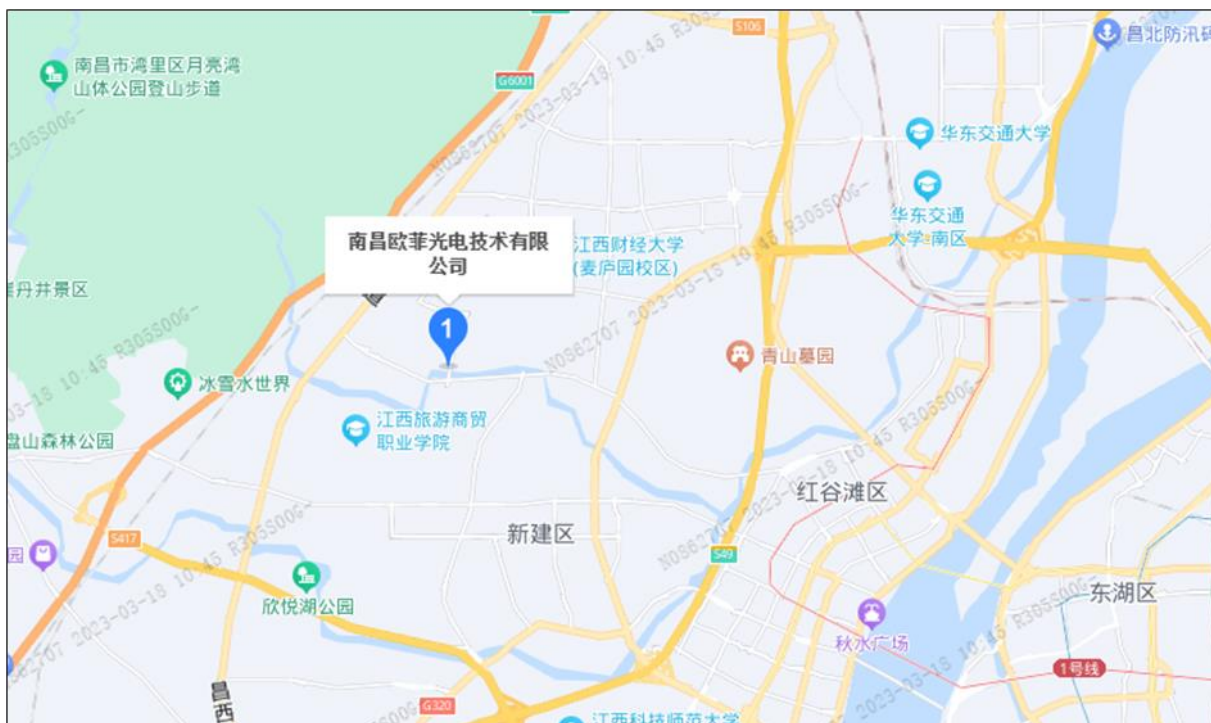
南昌市湾里区月亮湾山体公园登山步道

G6001

S106

昌北防汛码

华东交通大学

华东交通大学·南区

南昌欧菲光电技术有限公司

1

江西财经大学(麦庐园校区)

丹井景区

青山墓园

冰雪水世界

江西旅游商贸职业学院

盘山森林公园

红谷滩区

新建区

S417

S49

欣悦湖公园

东湖区

秋水广场

1号线

G320

昌西

江西科技师范大学

N0S62707 2023-03-18 10:45 R3055006

N0S62707 2023-03-18 10:45 R3055006

N0S62707 2023-03-18 10:45 R3055006

N0S62707 2023-03-18 10:45 R3055006

N0S62707 2023-03-18 10:45 R3055006

N0S62707 2023-03-18 10:45 R3055006